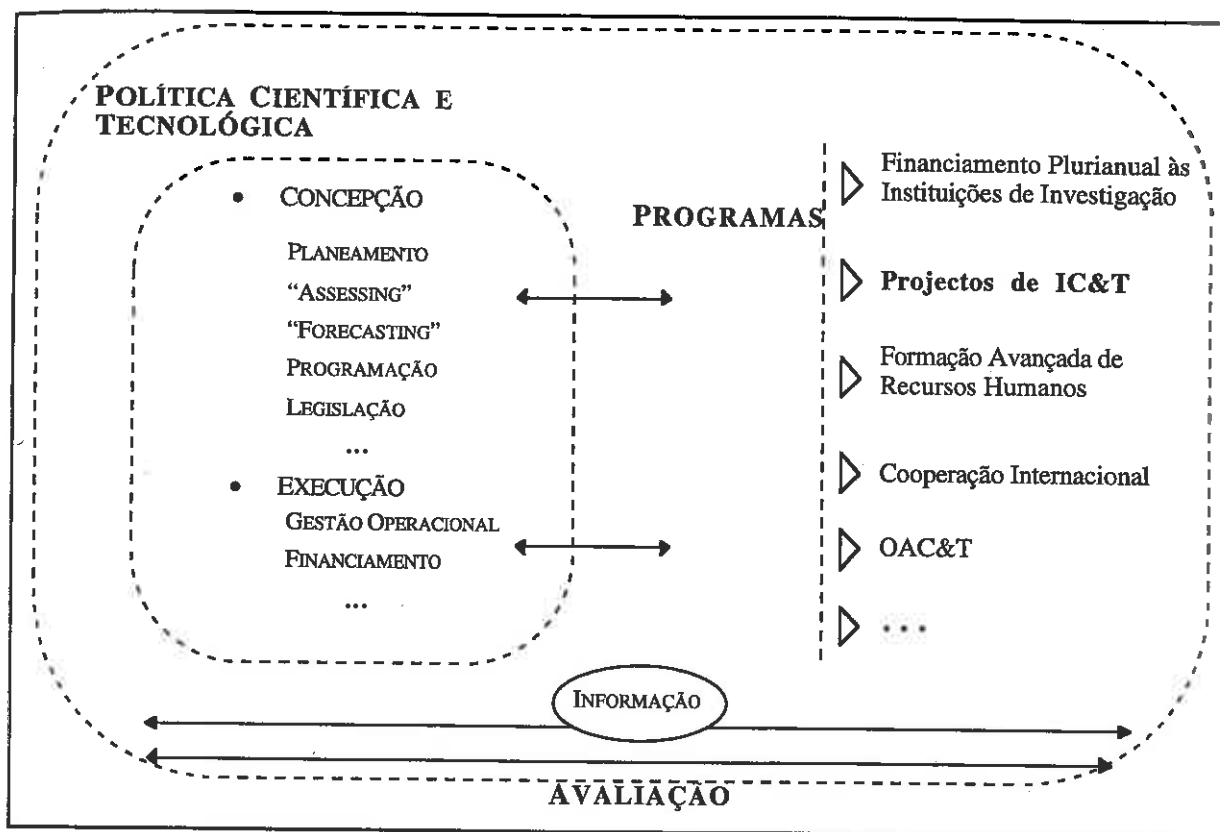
POLÍTICA CIENTÍFICA E TECNOLÓGICA

• CONCEPÇÃO

PLANEAMENTO
"ASSESSING"
"FORECASTING"
PROGRAMAÇÃO
LEGISLAÇÃO
...

• EXECUÇÃO

GESTÃO OPERACIONAL
FINANCIAMENTO
...

PROGRAMAS

Financiamento Plurianual às Instituições de Investigação

Projectos de IC&T

Formação Avançada de Recursos Humanos

Cooperação Internacional

OAC&T

...

INFORMAÇÃO

AVALIAÇÃO